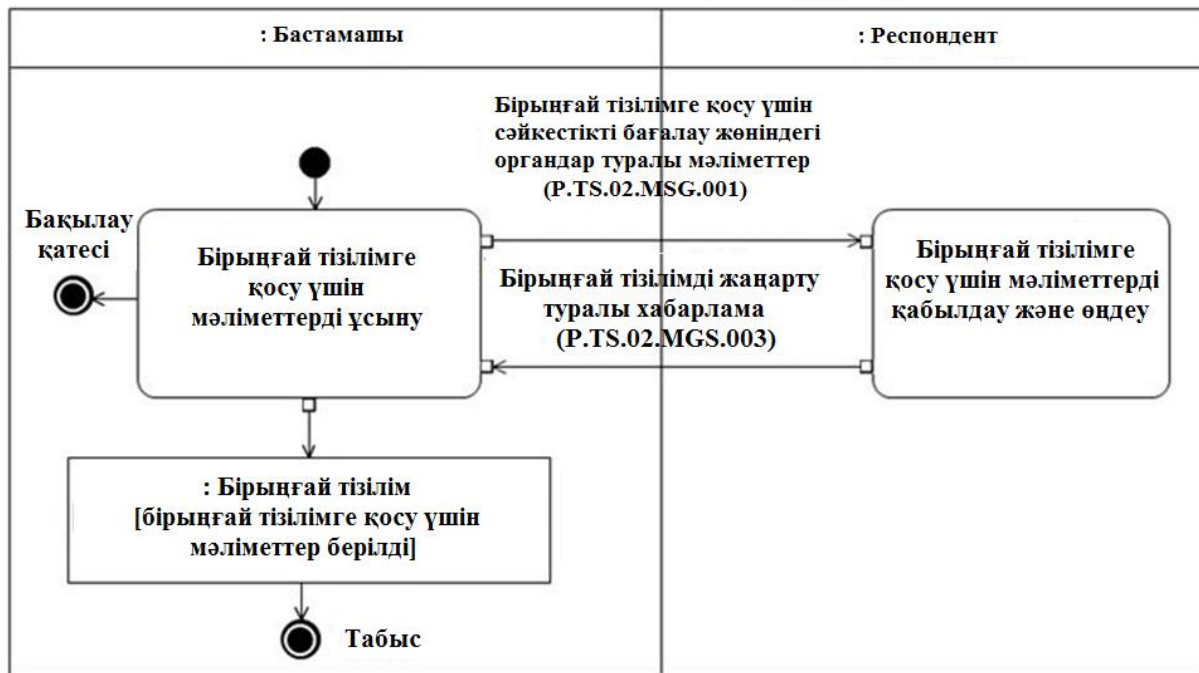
: Бастамашы

: Респондент

Бірыңғай тізілімге қосу үшін сәйкестікті бағалау жөніндегі органдар туралы мәліметтер (P.TS.02.MSG.001)

Бақылау қатесі

Бірыңғай тізілімге қосу үшін мәліметтерді ұсыну

Бірыңғай тізілімді жаңарту туралы хабарлама (P.TS.02.MGS.003)

Бірыңғай тізілімге қосу үшін мәліметтерді қабылдау және өңдеу

: Бірыңғай тізілім [бірыңғай тізілімге қосу үшін мәліметтер берілді]

Табыс